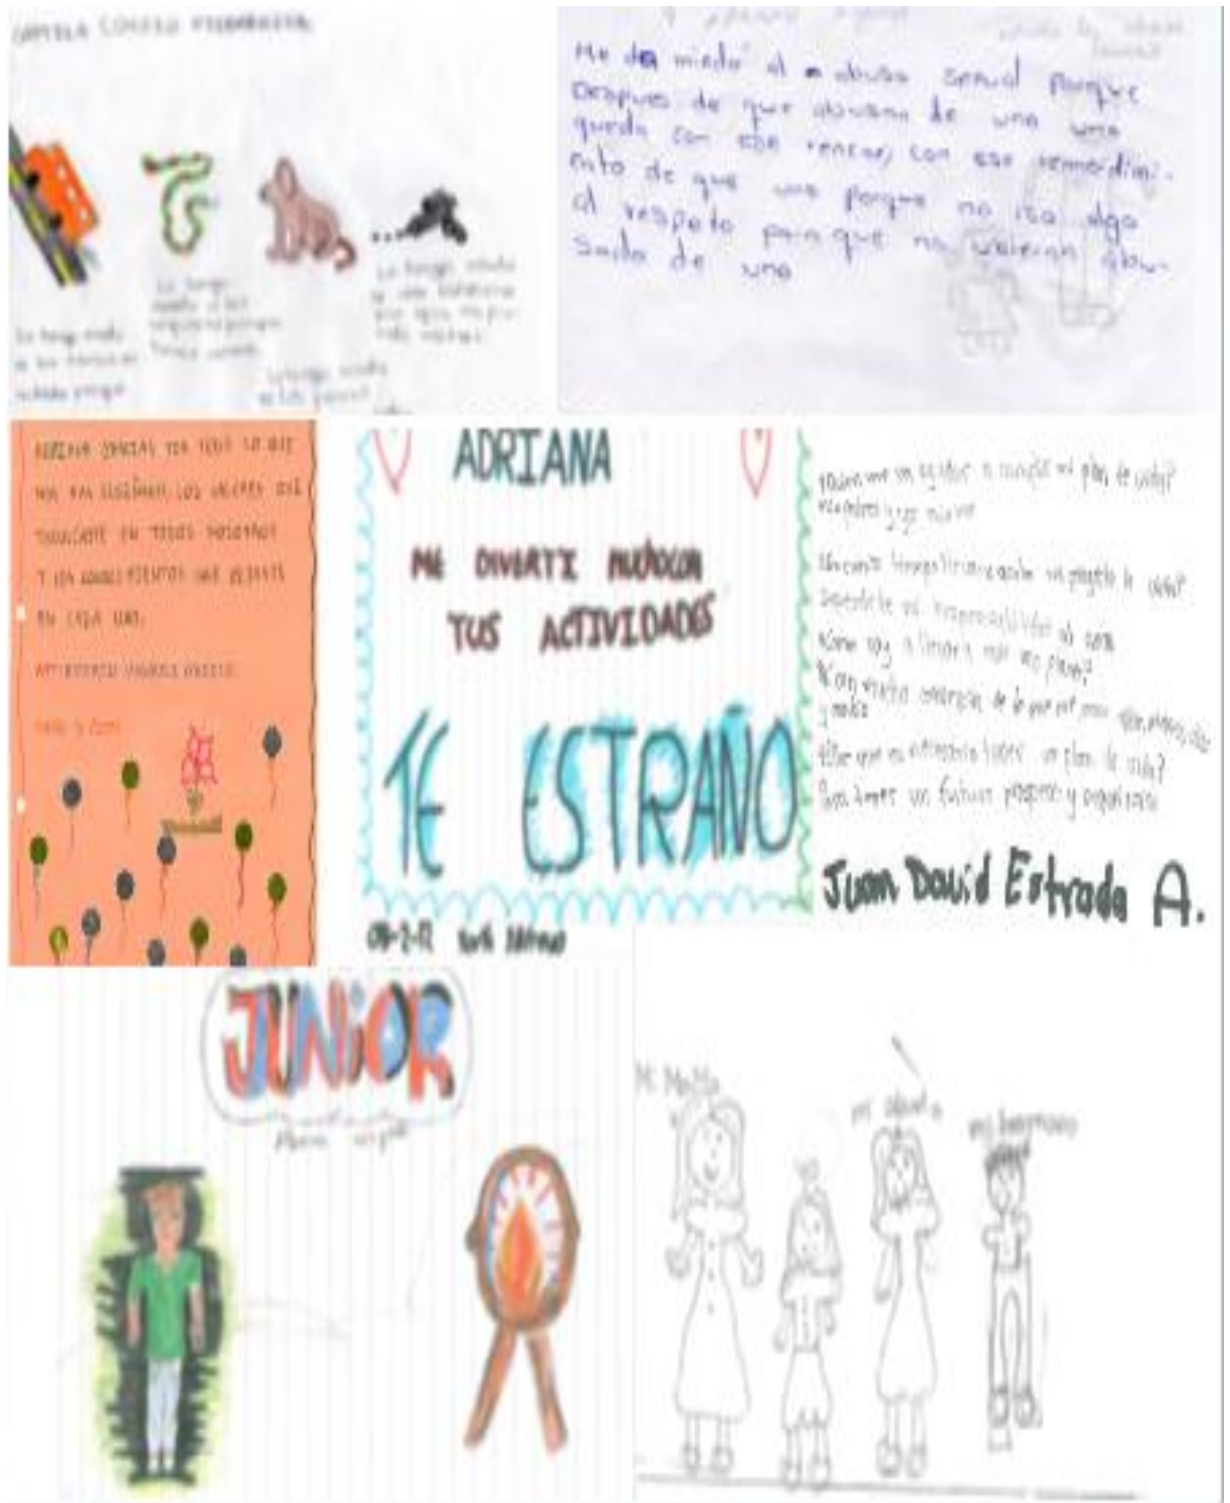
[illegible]

Le tengo miedo a los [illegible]

Le tengo miedo a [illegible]

Le tengo miedo a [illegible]

Le tengo miedo a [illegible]

Me da miedo el abuso sexual porque despues de que abusan de uno uno queda con ese rencor, con ese remordimiento de que uno porque no izo algo. el respeto para que no violen algo salida de uno

ADRIANA GRACIAS POR TODO LO QUE NOS HAS ENSEÑADO LOS VALORES QUE INCULCASTE EN TODOS NOSOTROS Y LOS CONOCIMIENTOS QUE DEJASTE EN CADA UNO.

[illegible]

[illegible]

ADRIANA

ME DIVERTI MUCHO CON TUS ACTIVIDADES

TE ESTRAÑO

08-2-12 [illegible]

¿Quien me va ayudar a cumplir mi plan de vida? mis padres y yo mismo

¿Por cuanto tiempo tiene que durar mi proyecto de vida? depende de mi responsabilidad al cumplirlo

¿Como voy a llevar a cabo mi plan? con mucha dedicación de lo que yo pueda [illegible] y metas

¿Por que es importante tener un plan de vida? para tener un futuro progreso y organizado

Juan David Estrada A.

JUNIOR

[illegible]

Mi Mamá

mi abuela

mi hermano